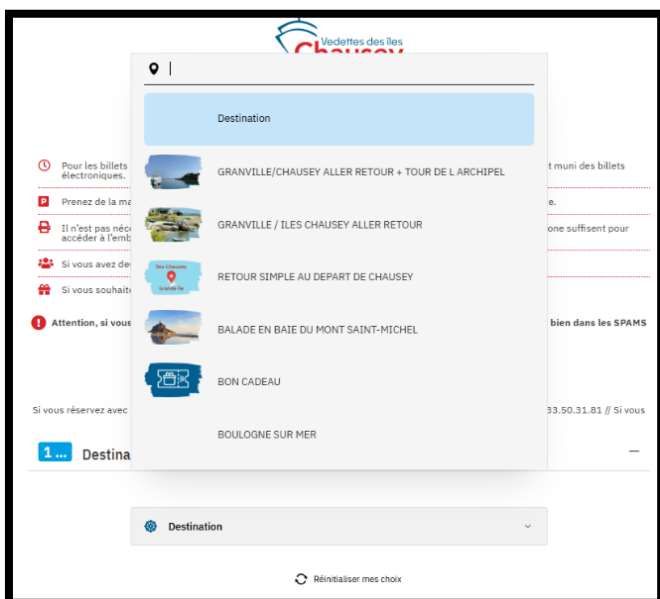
Vedettes des îles
Chausey

Destination

GRANVILLE/CHAUSEY ALLER RETOUR + TOUR DE L ARCHIPEL

GRANVILLE / ILES CHAUSEY ALLER RETOUR

Iles Chausey
Grande île

RETOUR SIMPLE AU DEPART DE CHAUSEY

BALADE EN BAIE DU MONT SAINT-MICHEL

BON CADEAU

BOULOGNE SUR MER

Pour les billets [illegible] t muni des billets électroniques.

Prenez de la ma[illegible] e.

Il n'est pas néc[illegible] one suffisent pour accéder à l'emb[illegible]

Si vous avez de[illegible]

Si vous souhaite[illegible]

Attention, si vous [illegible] bien dans les SPAMS

Si vous réservez avec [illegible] 33.50.31.81 // Si vous

1 ... Destina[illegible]

Destination

Réinitialiser mes choix